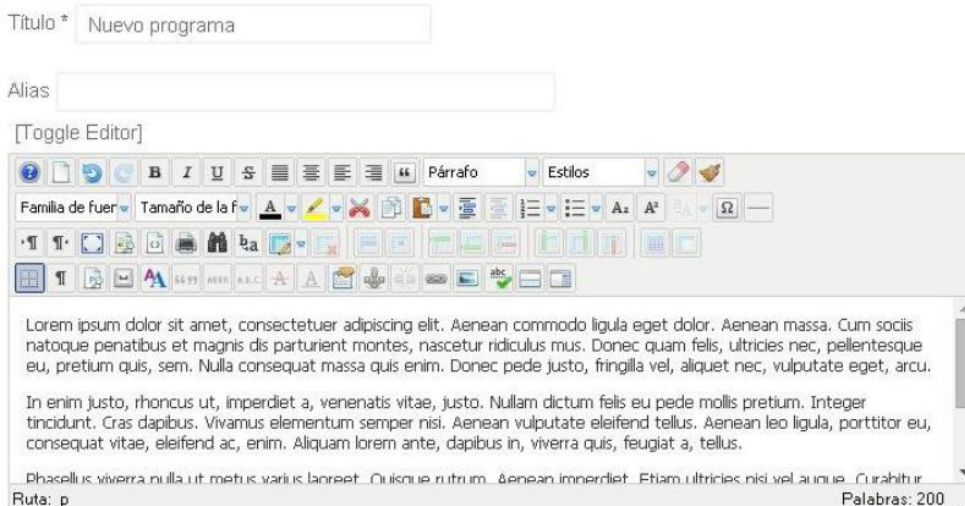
Título * Nuevo programa

Alias

[Toggle Editor]

B I U S Párrafo Estilos

Familia de fuer Tamaño de la f A A₂ A² Ω

Lorem ipsum dolor sit amet, consectetuer adipiscing elit. Aenean commodo ligula eget dolor. Aenean massa. Cum sociis natoque penatibus et magnis dis parturient montes, nascetur ridiculus mus. Donec quam felis, ultricies nec, pellentesque eu, pretium quis, sem. Nulla consequat massa quis enim. Donec pede justo, fringilla vel, aliquet nec, vulputate eget, arcu.

In enim justo, rhoncus ut, imperdiet a, venenatis vitae, justo. Nullam dictum felis eu pede mollis pretium. Integer tincidunt. Cras dapibus. Vivamus elementum semper nisi. Aenean vulputate eleifend tellus. Aenean leo ligula, porttitor eu, consequat vitae, eleifend ac, enim. Aliquam lorem ante, dapibus in, viverra quis, feugiat a, tellus.

Phasellus viverra nulla ut metus varius laoreet. Quisque rutrum. Aenean imperdiet. Etiam ultricies nisi vel augue. Curabitur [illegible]

Ruta: p

Palabras: 200